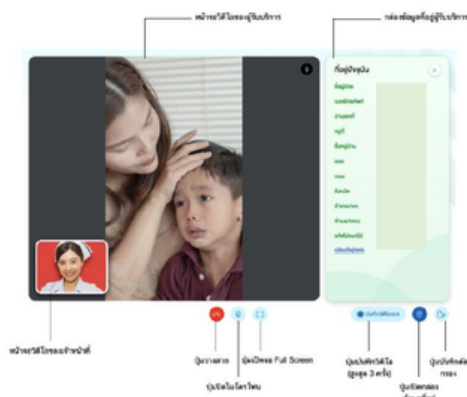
หน้าจอวิดีโอของผู้รับบริการ

กล่องข้อมูลที่อยู่ผู้รับบริการ

ที่อยู่ปัจจุบัน

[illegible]

บันทึกวิดีโอ

หน้าจอวิดีโอของเจ้าหน้าที่

ปุ่มวางสาย

ปุ่มปิดไมโครโฟน

ปุ่มเปิดจอ Full Screen

ปุ่มบันทึกวิดีโอ (สูงสุด 3 ครั้ง)

ปุ่มเปิดกล่อง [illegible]

ปุ่มบันทึกข้อ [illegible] กรอง